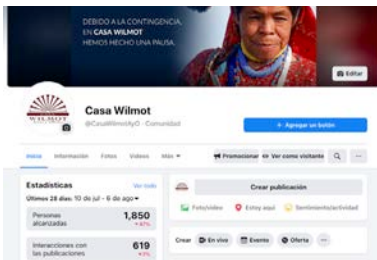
DEBIDO A LA CONTINGENCIA, EN CASA WILMOT HEMOS HECHO UNA PAUSA.

Editar

WILMOT

Casa Wilmot
@CasaWilmotAyO · Comunidad

+ Agregar un botón

Inicio Información Fotos Videos Más ▾

Promocionar Ver como visitante

Estadísticas Ver todo
Últimos 28 días: 10 de jul – 6 de ago ▾

Personas alcanzadas 1,850

Interacciones con las publicaciones 619

Crear publicación

Foto/video Estoy aquí Sentimiento/actividad

Crear En vivo Evento Oferta ···